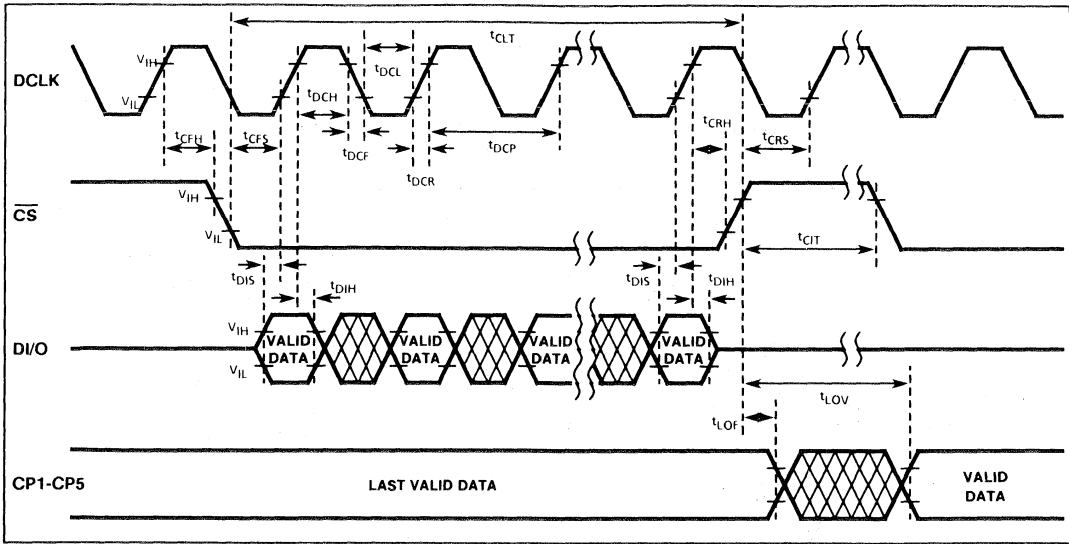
$t_{CLT}$

DCLK

$V_{IH}$

$V_{IL}$

$t_{DCL}$

$t_{DCH}$

$t_{CFH}$

$t_{CFS}$

$t_{DCF}$

$t_{DCP}$

$t_{DCR}$

$t_{CRH}$

$t_{CRS}$

$\overline{CS}$

$V_{IH}$

$V_{IL}$

$t_{CIT}$

$t_{DIS}$

$t_{DIH}$

$t_{DIS}$

$t_{DIH}$

DI/O

$V_{IH}$

$V_{IL}$

VALID DATA

VALID DATA

VALID DATA

VALID DATA

$t_{LOV}$

$t_{LOF}$

CP1-CP5

LAST VALID DATA

VALID DATA